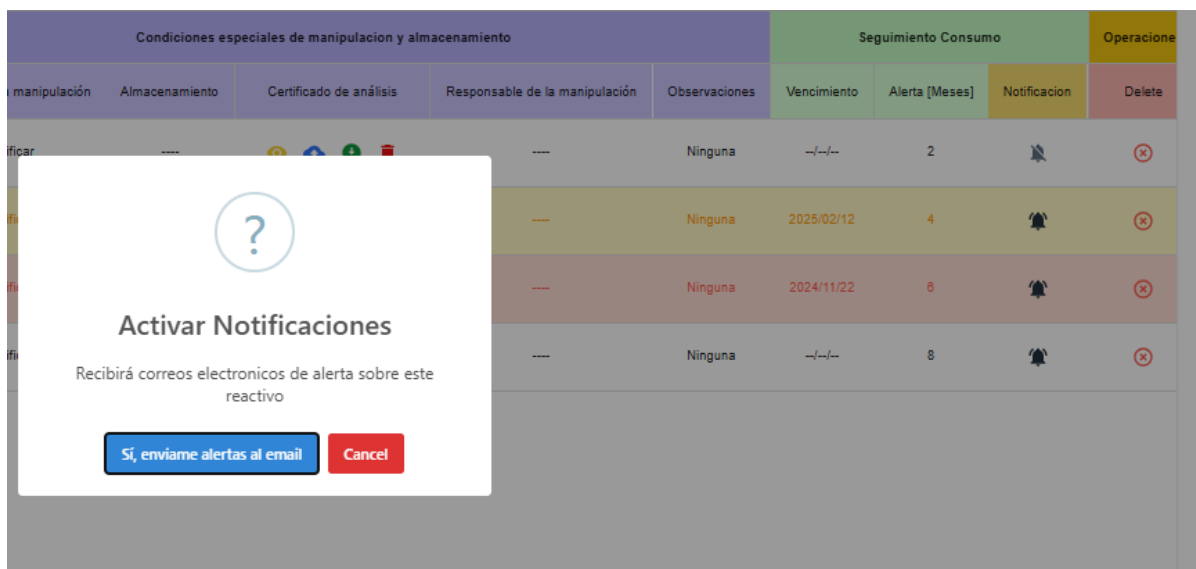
| Condiciones especiales de manipulacion y almacenamiento | | | | | Seguimiento Consumo | | | Operacione |
|---|---|---|---|---|---|---|---|---|
| manipulación | Almacenamiento | Certificado de análisis | Responsable de la manipulación | Observaciones | Vencimiento | Alerta [Meses] | Notificacion | Delete |
| ificar | ---- | | ---- | Ninguna | --/--/-- | 2 | | |
| ifi | | | ---- | Ninguna | 2025/02/12 | 4 | | |
| ifi | | | ---- | Ninguna | 2024/11/22 | 6 | | |
| ifi | | | ---- | Ninguna | --/--/-- | 8 | | |

?

Activar Notificaciones

Recibirá correos electronicos de alerta sobre este reactivo

Sí, enviame alertas al email

Cancel